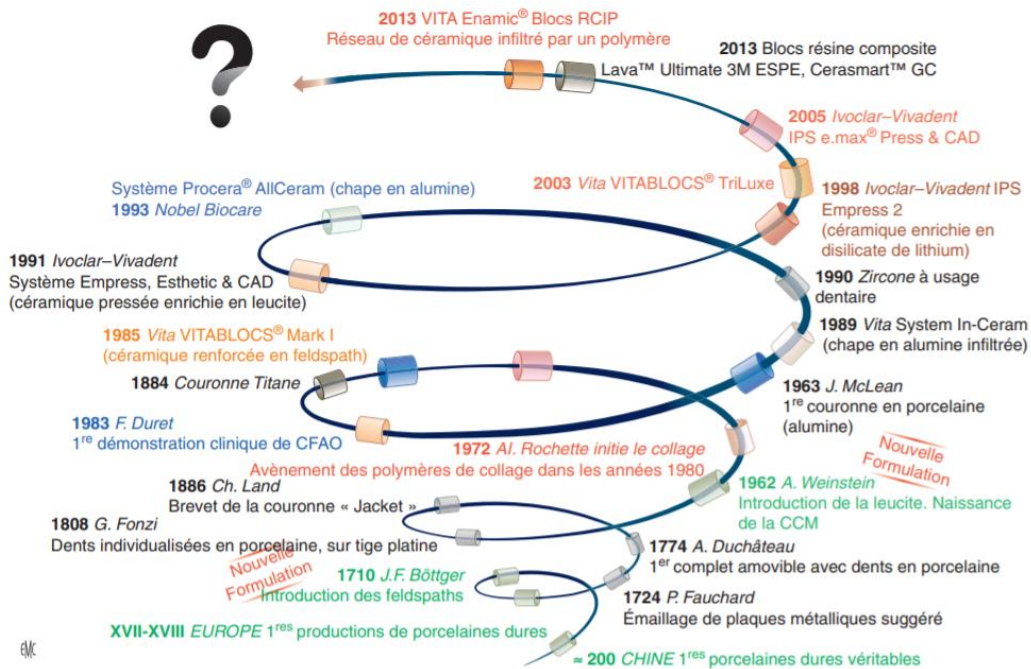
?

**2013** VITA Enamic® Blocs RCIP
Réseau de céramique infiltré par un polymère

**2013** Blocs résine composite
Lava™ Ultimate 3M ESPE, Cerasmart™ GC

**2005** *Ivoclar–Vivadent*
IPS e.max® Press & CAD

**2003** *Vita* VITABLOCS® TriLuxe

**1998** *Ivoclar–Vivadent* IPS Empress 2
(céramique enrichie en disilicate de lithium)

Système Procera® AllCeram (chape en alumine)
**1993** *Nobel Biocare*

**1991** *Ivoclar–Vivadent*
Système Empress, Esthetic & CAD
(céramique pressée enrichie en leucite)

**1990** *Zircone* à usage dentaire

**1989** *Vita* System In-Ceram
(chape en alumine infiltrée)

**1985** *Vita* VITABLOCS® Mark I
(céramique renforcée en feldspath)

**1884** *Couronne Titane*

**1963** *J. McLean*
$1^{re}$ couronne en porcelaine (alumine)

**1983** *F. Duret*
$1^{re}$ démonstration clinique de CFAO

**1972** *Al. Rochette* initie le collage
Avènement des polymères de collage dans les années 1980

Nouvelle Formulation

**1962** *A. Weinstein*
Introduction de la leucite. Naissance de la CCM

**1886** *Ch. Land*
Brevet de la couronne « Jacket »

**1808** *G. Fonzi*
Dents individualisées en porcelaine, sur tige platine

**1774** *A. Duchâteau*
$1^{er}$ complet amovible avec dents en porcelaine

Nouvelle Formulation

**1710** *J.F. Böttger*
Introduction des feldspaths

**1724** *P. Fauchard*
Émaillage de plaques métalliques suggéré

**XVII-XVIII** *EUROPE* $1^{res}$ productions de porcelaines dures

**≈ 200** *CHINE* $1^{res}$ porcelaines dures véritables

EMC